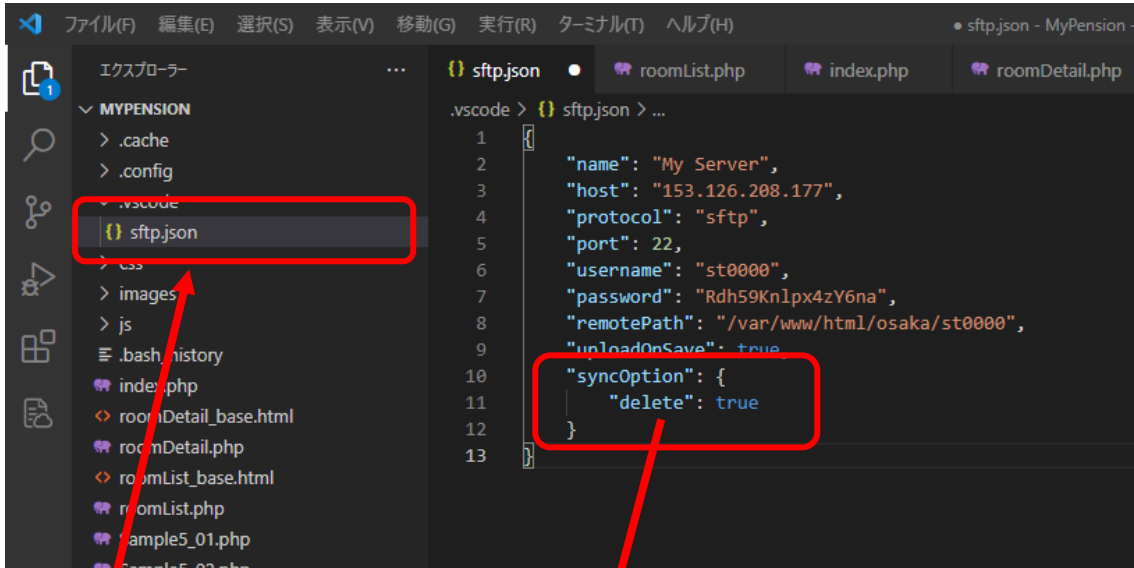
ファイル(F) 編集(E) 選択(S) 表示(V) 移動(G) 実行(R) ターミナル(T) ヘルプ(H)
● sftp.json - MyPension -

エクスプローラー ...
MYPENSION
> .cache
> .config
.vscode
{} sftp.json
> css
> images
> js
.bash_history
index.php
roomDetail_base.html
roomDetail.php
roomList_base.html
roomList.php
sample5_01.php
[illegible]

{} sftp.json ● roomList.php index.php roomDetail.php

.vscode > {} sftp.json > ...

```
1  {
2      "name": "My Server",
3      "host": "153.126.208.177",
4      "protocol": "sftp",
5      "port": 22,
6      "username": "st0000",
7      "password": "Rdh59Knlpx4zY6na",
8      "remotePath": "/var/www/html/osaka/st0000",
9      "uploadOnSave": true,
10     "syncOption": {
11         "delete": true
12     }
13 }
```